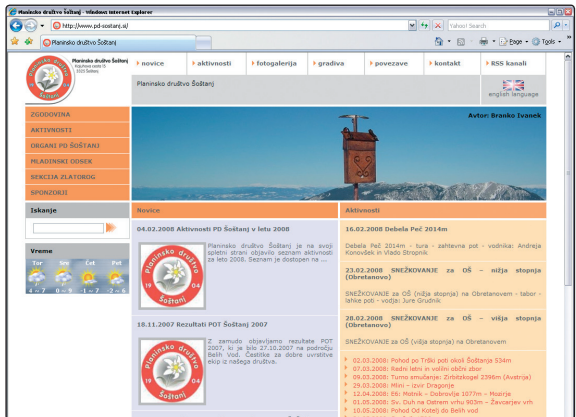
Planinsko društvo Šoštanj - Windows Internet Explorer

http://www.pd-sostanj.si/

Yahoo! Search

Planinsko društvo Šoštanj

Page Tools

Planinsko društvo Šoštanj
Koroška cesta 8
3325 Šoštanj

novice aktivnosti fotogalerija gradiva povezave kontakt RSS kanali

Planinsko društvo Šoštanj

english language

ZGODOVINA
AKTIVNOSTI
ORGANI PD ŠOŠTANJ
MLADINSKI ODSEK
SEKCIJA ZLATOROG
SPONZORJI

Avtor: Branko Ivanek

Iskanje

Vreme
Tor Sre Čet Pet
4 - 7 0 - 9 -1 - 7 -7 - 6

Novice

04.02.2008 Aktivnosti PD Šoštanj v letu 2008

Planinsko društvo Šoštanj je na svoji spletni strani objavilo seznam aktivnosti za leto 2008. Seznam je dostopen na ...

Planinsko društvo Šoštanj 1904

18.11.2007 Rezultati POT Šoštanj 2007

Z zamudo objavljamo rezultate POT 2007, ki je bilo 27.10.2007 na področju Belih Vod. Čestitke za dobre uvrstitve ekip iz našega društva.

Planinsko društvo Šoštanj 1904

Aktivnosti

16.02.2008 Debela Peč 2014m

Debela Peč 2014m - tura - zahtevna pot - vodnika: Andreja Konovšek in Vlado Stropnik

23.02.2008 SNEŽKOVANJE za OŠ – nižja stopnja (Obretanovo)

SNEŽKOVANJE za OŠ (nižja stopnja) na Obretanovem - tabor - lahke poti - vodja: Jure Grudnik

28.02.2008 SNEŽKOVANJE za OŠ – višja stopnja (Obretanovo)

SNEŽKOVANJE za OŠ (višja stopnja) na Obretanovem

02.03.2008: Pohod po Trški poti okoli Šoštanja 534m
07.03.2008: Redni letni in volilni občni zbor
09.03.2008: Turno smučanje: Zirbitzkogel 2396m (Avstrija)
29.03.2008: Mlini – izvir Dragonje
12.04.2008: Ef. Mohnik – Dobrovlje 1077m – Mozirje
01.05.2008: Sv. Duh na Ostrem vrhu 905m – Žavcarjev vrh
10.05.2008: Pohod Od Kotelj do Belih vod